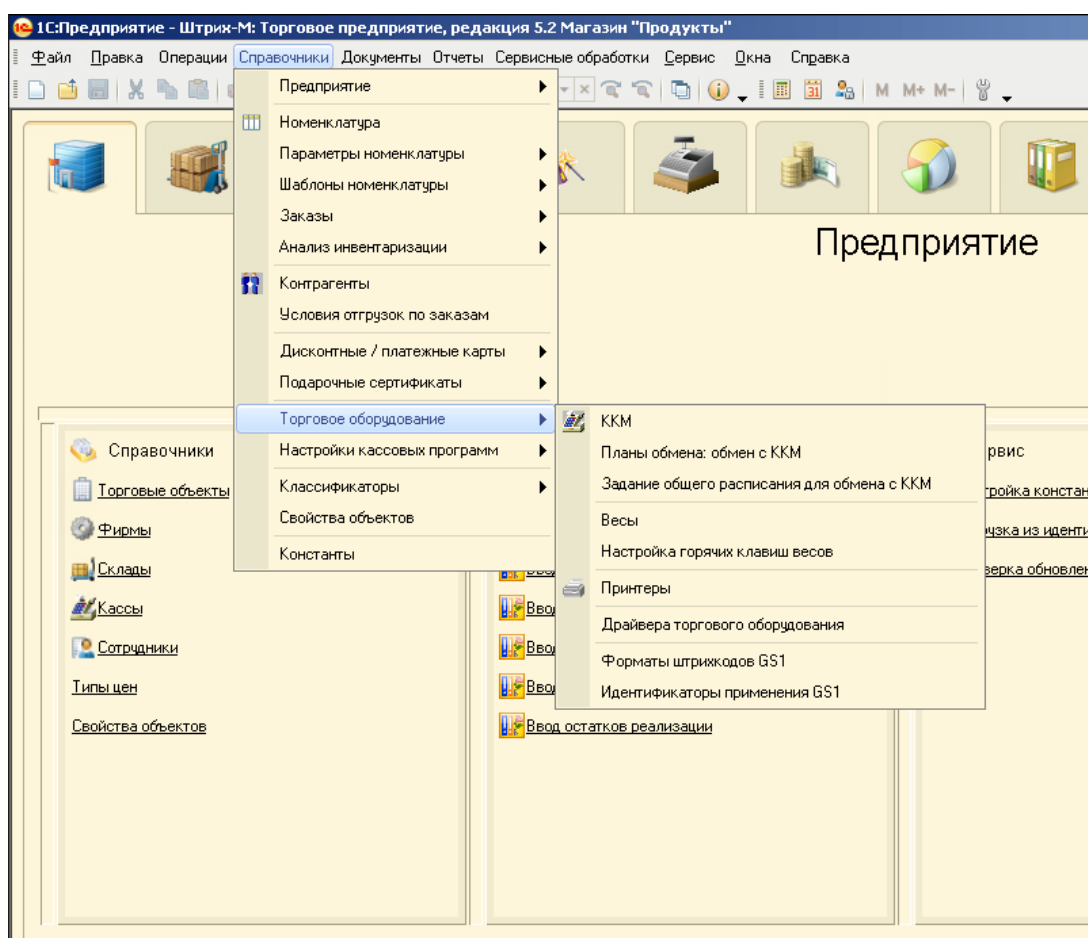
1С:Предприятие - Штрих-М: Торговое предприятие, редакция 5.2 Магазин "Продукты"

Файл Правка Операции Справочники Документы Отчеты Сервисные обработки Сервис Окна Справка

M M+ M-

Предприятие

Предприятие
Номенклатура
Параметры номенклатуры
Шаблоны номенклатуры
Заказы
Анализ инвентаризации
Контрагенты
Условия отгрузок по заказам
Дисконтные / платежные карты
Подарочные сертификаты
Торговое оборудование
Настройки кассовых программ
Классификаторы
Свойства объектов
Константы

ККМ
Планы обмена: обмен с ККМ
Задание общего расписания для обмена с ККМ
Весы
Настройка горячих клавиш весов
Принтеры
Драйвера торгового оборудования
Форматы штрихкодов GS1
Идентификаторы применения GS1

Справочники
Торговые объекты
Фирмы
Склады
Кассы
Сотрудники
Типы цен
Свойства объектов

Ввод
Ввод
Ввод
Ввод
Ввод остатков реализации

рвис
тройка констан
узка из иденти
верка обновлен